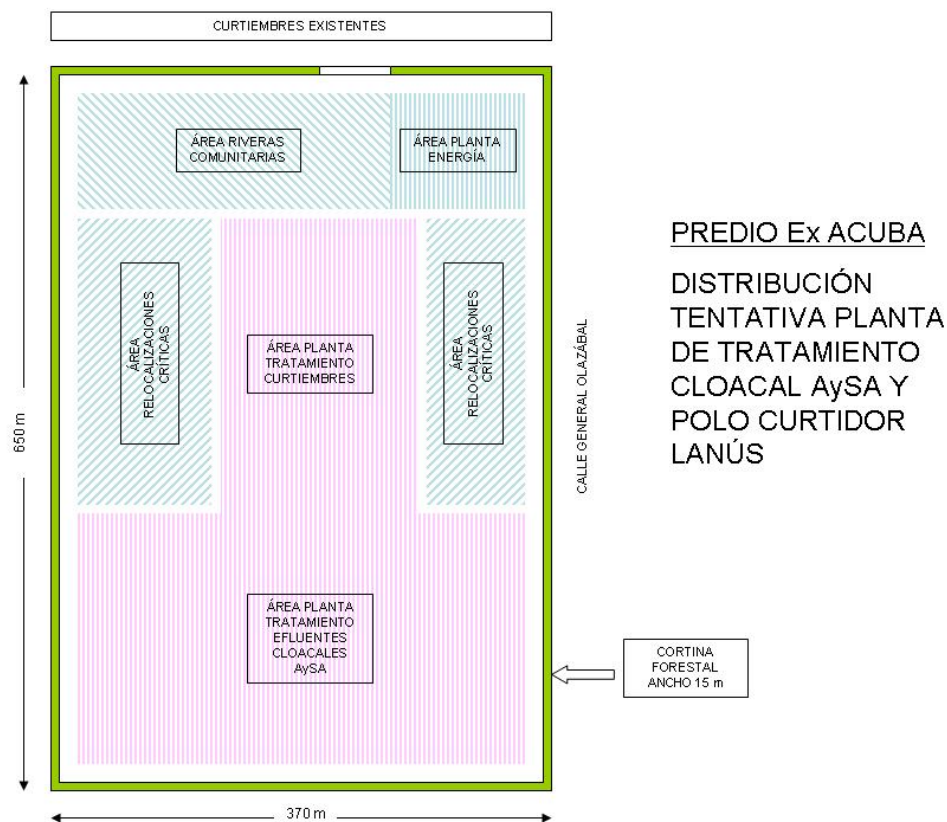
CURTIEMBRES EXISTENTES

ÁREA RIVERAS COMUNITARIAS

ÁREA PLANTA ENERGÍA

ÁREA RELOCALIZACIONES CRÍTICAS

ÁREA PLANTA TRATAMIENTO CURTIEMBRES

ÁREA RELOCALIZACIONES CRÍTICAS

ÁREA PLANTA TRATAMIENTO EFLUENTES CLOACALES AySA

650 m

370 m

CALLE GENERAL OLAZÁBAL

CORTINA FORESTAL ANCHO 15 m

PREDIO Ex ACUBA

DISTRIBUCIÓN TENTATIVA PLANTA DE TRATAMIENTO CLOACAL AySA Y POLO CURTIDOR LANÚS